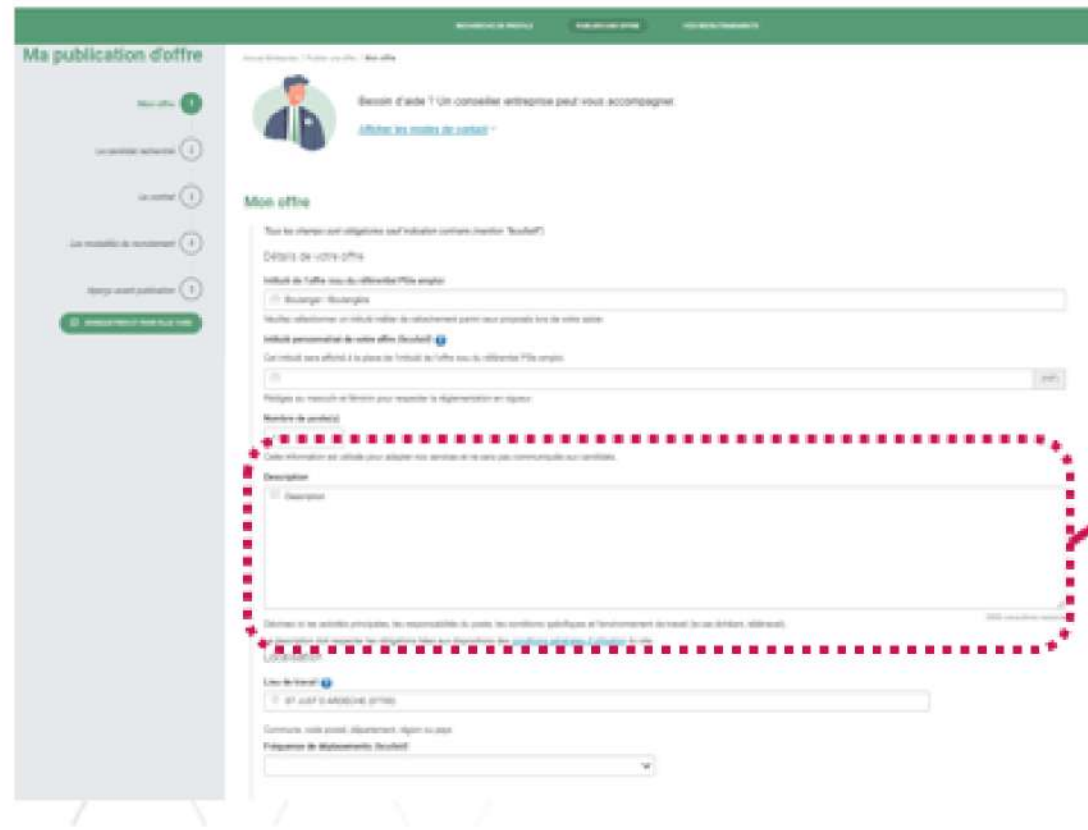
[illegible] PUBLIER UNE OFFRE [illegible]

Ma publication d'offre

Mon offre 1
Le candidat recherché 2
Le contrat 3
Les modalités de recrutement 4
Aperçu avant publication 5
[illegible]

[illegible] / Publier une offre / Mon offre

Besoin d'aide ? Un conseiller entreprise peut vous accompagner.
Afficher les modes de contact

Mon offre

Tous les champs sont obligatoires sauf indication contraire (mention "facultatif")

Détails de votre offre

Intitulé de l'offre issu du référentiel Pôle emploi
Boulanger / Boulangère
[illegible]

Intitulé personnalisé de votre offre (facultatif)
Cet intitulé sera affiché à la place de l'intitulé de l'offre issu du référentiel Pôle emploi.
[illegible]
Rédigez au masculin et féminin pour respecter la réglementation en vigueur.

Nombre de poste(s)
Cette information est utilisée pour adapter nos services et ne sera pas communiquée aux candidats.

Description
Description
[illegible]
Décrivez ici les activités principales, les responsabilités du poste, les conditions spécifiques et l'environnement de travail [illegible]
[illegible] description doit respecter les obligations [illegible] conditions générales d'utilisation du site.

Localisation

Lieu de travail
07 JUST D'ARDECHE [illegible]
Commune, code postal, département, région ou pays

Fréquence de déplacements (facultatif)